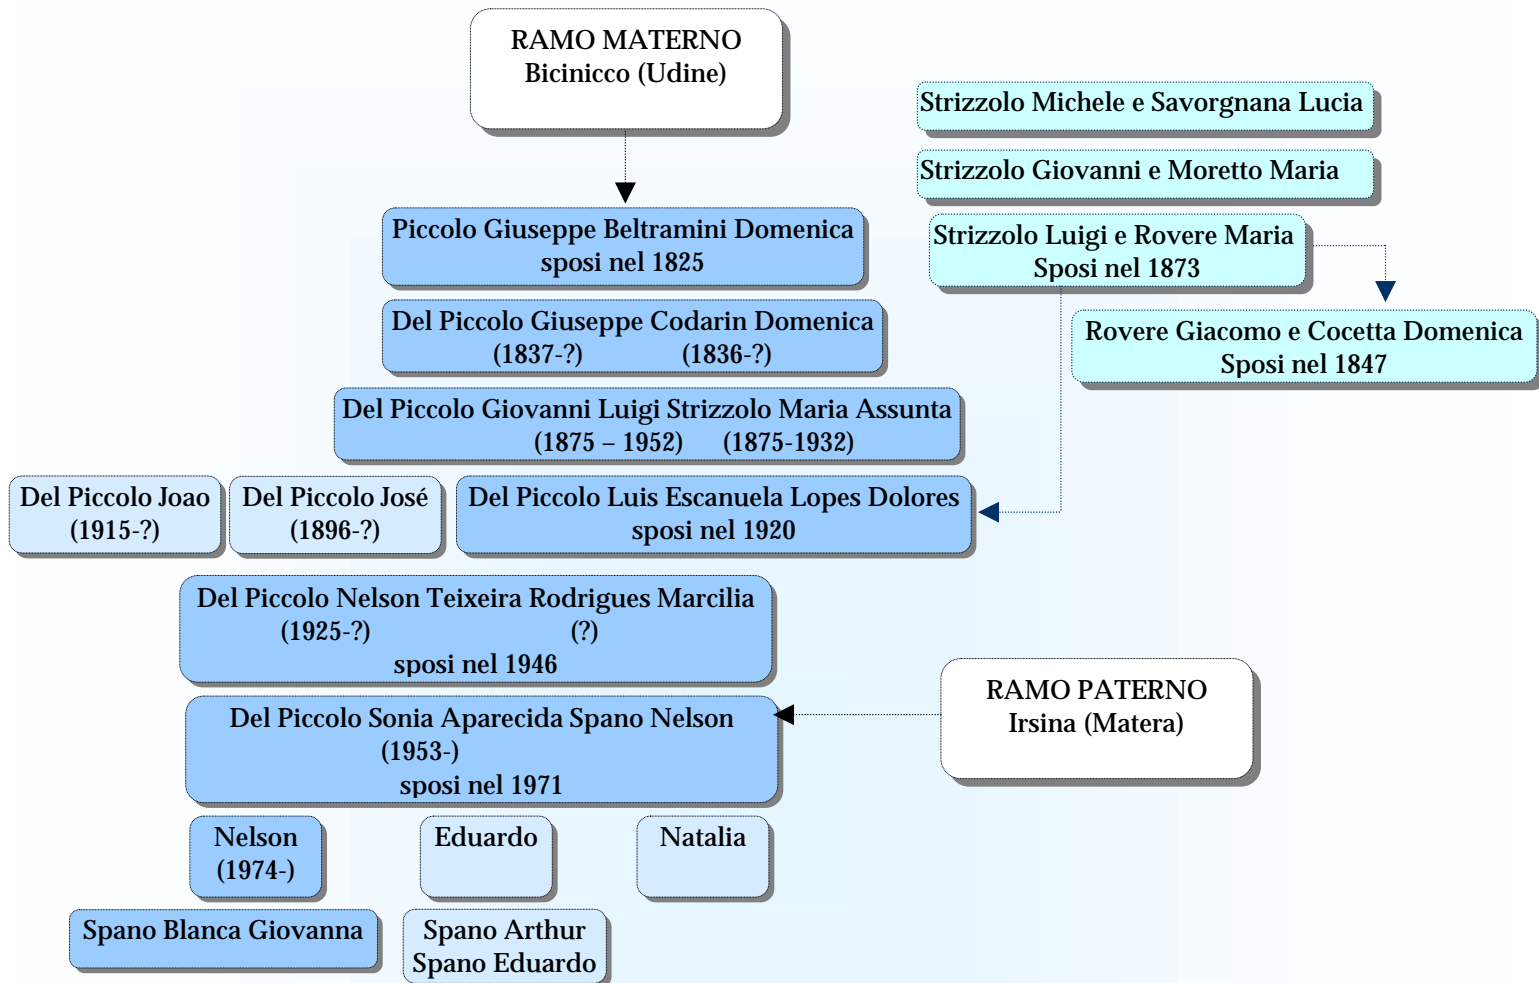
RAMO MATERNO
Bicinicco (Udine)

Strizzolo Michele e Savorgnana Lucia

Strizzolo Giovanni e Moretto Maria

Strizzolo Luigi e Rovere Maria
Sposi nel 1873

Rovere Giacomo e Cocetta Domenica
Sposi nel 1847

Piccolo Giuseppe Beltramini Domenica
sposi nel 1825

Del Piccolo Giuseppe Codarin Domenica
(1837-?) (1836-?)

Del Piccolo Giovanni Luigi Strizzolo Maria Assunta
(1875 – 1952) (1875-1932)

Del Piccolo Joao
(1915-?)

Del Piccolo José
(1896-?)

Del Piccolo Luis Escanuela Lopes Dolores
sposi nel 1920

Del Piccolo Nelson Teixeira Rodrigues Marcilia
(1925-?) (?)
sposi nel 1946

RAMO PATERNO
Irsina (Matera)

Del Piccolo Sonia Aparecida Spano Nelson
(1953-)
sposi nel 1971

Nelson
(1974-)

Eduardo

Natalia

Spano Blanca Giovanna

Spano Arthur
Spano Eduardo